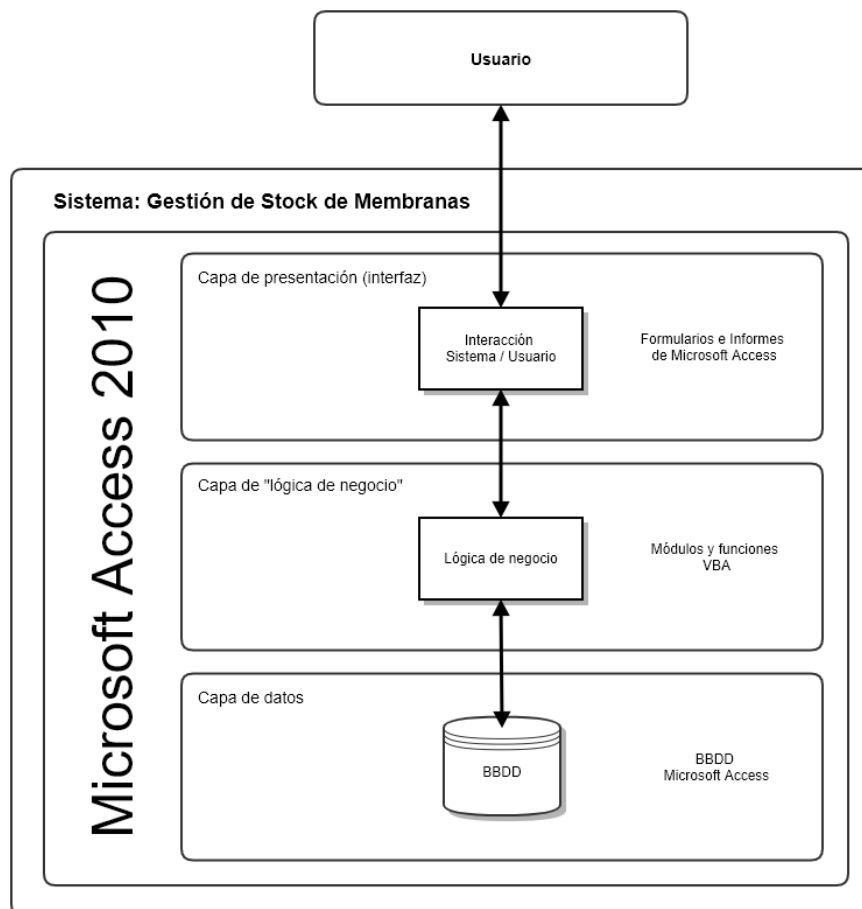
Usuario

Sistema: Gestión de Stock de Membranas

Microsoft Access 2010

Capa de presentación (interfaz)

Interacción Sistema / Usuario

Formularios e Informes de Microsoft Access

Capa de "lógica de negocio"

Lógica de negocio

Módulos y funciones VBA

Capa de datos

BBDD

BBDD Microsoft Access